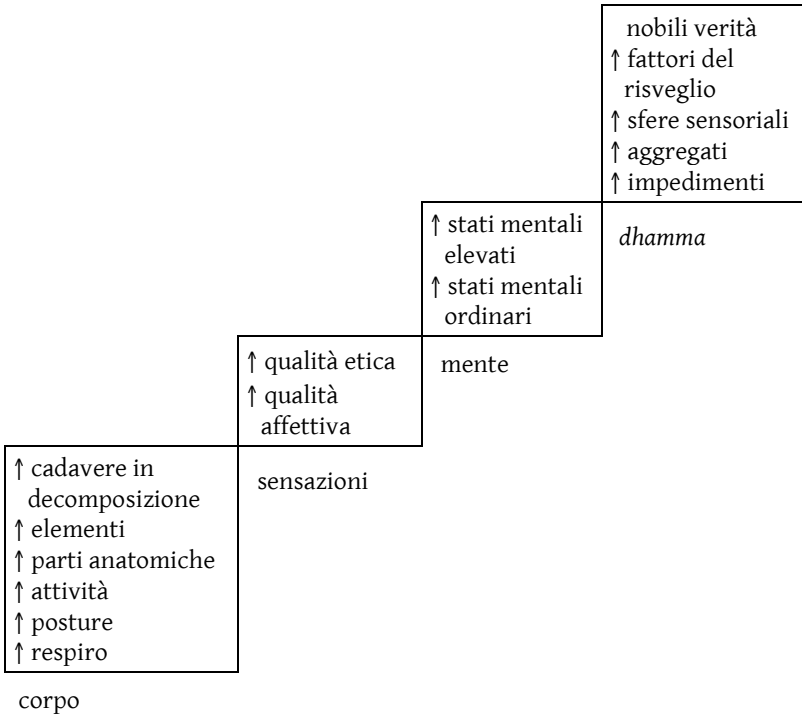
nobili verità
↑ fattori del risveglio
↑ sfere sensoriali
↑ aggregati
↑ impedimenti

*dhamma*

↑ stati mentali elevati
↑ stati mentali ordinari

mente

↑ qualità etica
↑ qualità affettiva

sensazioni

↑ cadavere in decomposizione
↑ elementi
↑ parti anatomiche
↑ attività
↑ posture
↑ respiro

corpo